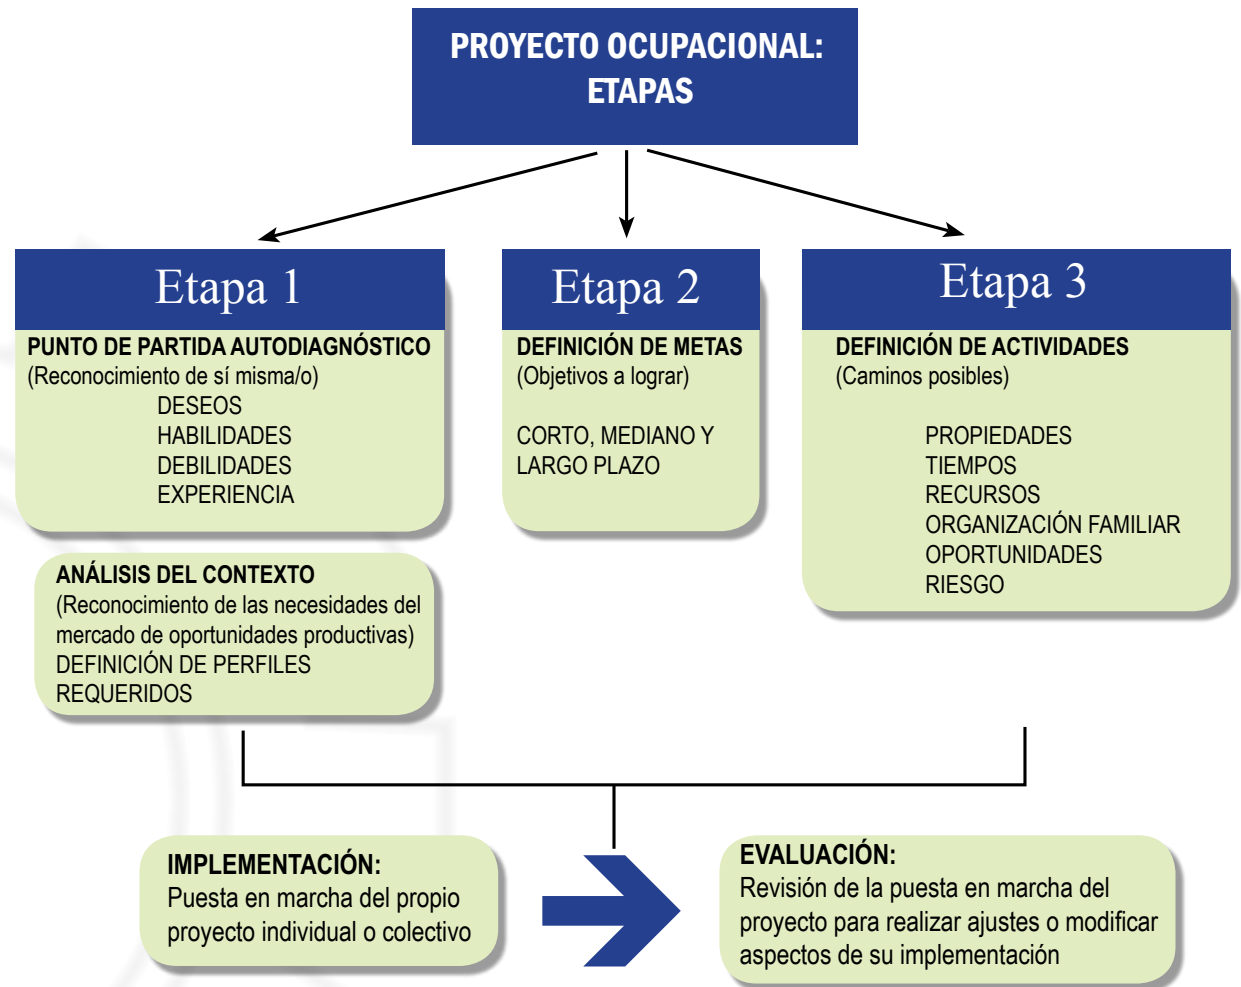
PROYECTO OCUPACIONAL: ETAPAS

Etapa 1

PUNTO DE PARTIDA AUTODIAGNÓSTICO
(Reconocimiento de sí misma/o)
DESEOS
HABILIDADES
DEBILIDADES
EXPERIENCIA

Etapa 2

DEFINICIÓN DE METAS
(Objetivos a lograr)

CORTO, MEDIANO Y LARGO PLAZO

Etapa 3

DEFINICIÓN DE ACTIVIDADES
(Caminos posibles)

PROPIEDADES
TIEMPOS
RECURSOS
ORGANIZACIÓN FAMILIAR
OPORTUNIDADES
RIESGO

ANÁLISIS DEL CONTEXTO
(Reconocimiento de las necesidades del mercado de oportunidades productivas)
DEFINICIÓN DE PERFILES REQUERIDOS

IMPLEMENTACIÓN:
Puesta en marcha del propio proyecto individual o colectivo

EVALUACIÓN:
Revisión de la puesta en marcha del proyecto para realizar ajustes o modificar aspectos de su implementación